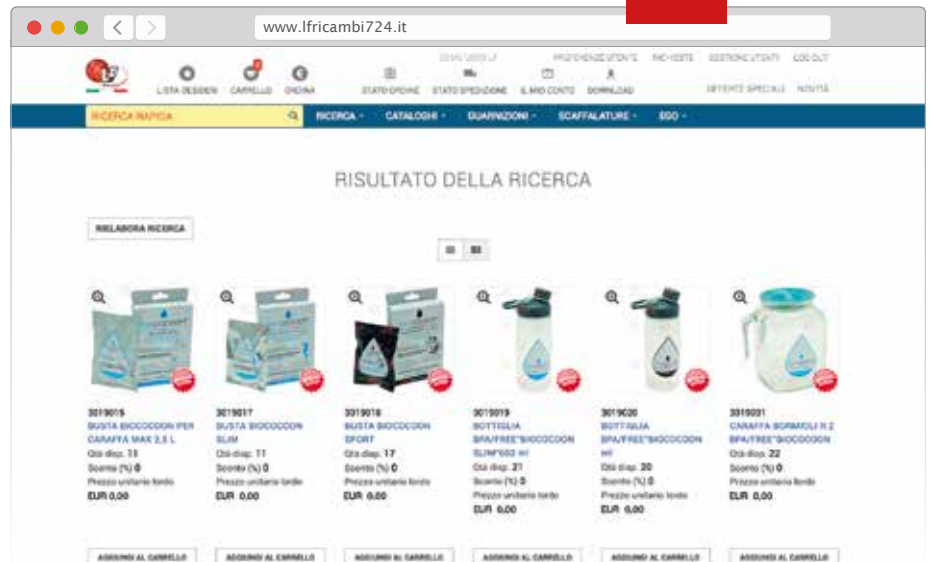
www.lfricambi724.it

LISTA DESIDERI CARRELLO ORDINA STATO ORDINE STATO SPEDIZIONE IL MIO CONTO DOWNLOAD

PREFERENZE UTENTE RICHIESTE GESTIONE UTENTI LOG OUT

OFFERTE SPECIALI NOVITÀ

RICERCA RAPIDA RICERCA CATALOGHI GUARNIZIONI SCAFFALATURE EGO

RISULTATO DELLA RICERCA

RIELABORA RICERCA

3019015
BUSTA BIOCOCCON PER CARAFFA MAX 2,5 L
Qtà disp. 11
Sconto (%) 0
Prezzo unitario lordo
EUR 0,00

3019017
BUSTA BIOCOCCON SLIM
Qtà disp. 11
Sconto (%) 0
Prezzo unitario lordo
EUR 0,00

3019018
BUSTA BIOCOCCON SPORT
Qtà disp. 17
Sconto (%) 0
Prezzo unitario lordo
EUR 0,00

3019019
BOTTIGLIA BPA/FREE"BIOCOCCON SLIM"650 ml
Qtà disp. 21
Sconto (%) 0
Prezzo unitario lordo
EUR 0,00

3019020
BOTTIGLIA BPA/FREE"BIOCOCCON ml
Qtà disp. 20
Sconto (%) 0
Prezzo unitario lordo
EUR 0,00

3019021
CARAFFA BORMIOLI R 2 BPA/FREE"BIOCOCCON
Qtà disp. 22
Sconto (%) 0
Prezzo unitario lordo
EUR 0,00

AGGIUNGI AL CARRELLO AGGIUNGI AL CARRELLO AGGIUNGI AL CARRELLO AGGIUNGI AL CARRELLO AGGIUNGI AL CARRELLO AGGIUNGI AL CARRELLO